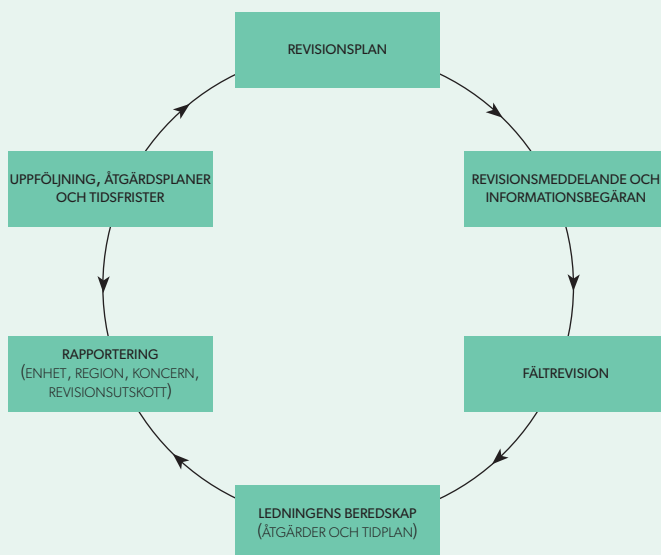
REVISIONSPLAN

REVISIONSMEDDELANDE OCH INFORMATIONSBEGÄRAN

FÄLTREVISION

LEDNINGENS BEREDSKAP (ÅTGÄRDER OCH TIDPLAN)

RAPPORTERING (ENHET, REGION, KONCERN, REVISIONSUTSKOTT)

UPPFÖLJNING, ÅTGÄRDSPLANER OCH TIDSFRISTER